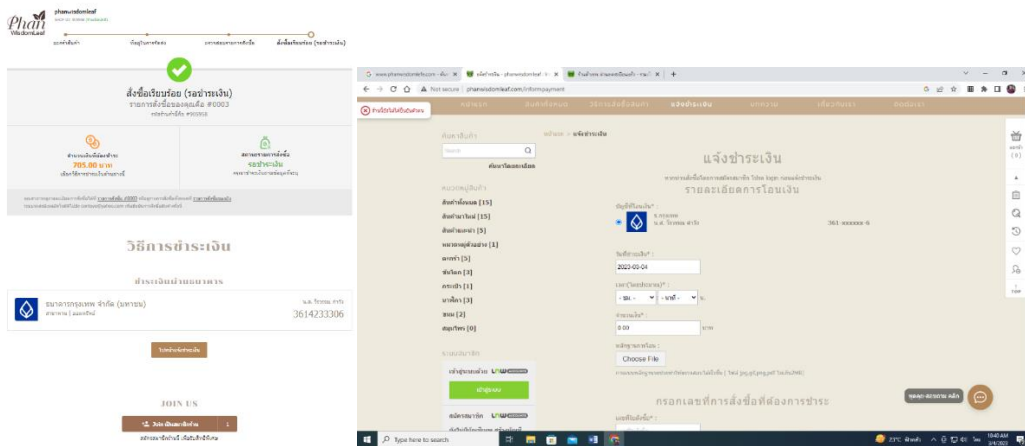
Phan WisdomLeaf

สั่งซื้อเรียบร้อย (รอชำระเงิน)

รายการสั่งซื้อของคุณคือ #0003

705.00 บาท

รอชำระเงิน

วิธีการชำระเงิน

ชำระเงินผ่านธนาคาร

ธนาคารกรุงเทพ จำกัด (มหาชน)

3614233306

JOIN US

Not secure | phanwisdomleaf.com/informpayment

แจ้งชำระเงิน

รายละเอียดการโอนเงิน

สินค้าทั้งหมด [15]

สินค้ามาใหม่ [15]

สินค้าแนะนำ [5]

ตะกร้า [5]

ชั้นวาง [3]

กระเป๋า [1]

นาฬิกา [3]

ชาม [2]

สมุนไพร [0]

361-xxxxxx-6

2022-03-04

0.00

Choose File

กรอกเลขที่การสั่งซื้อที่ต้องการชำระ

Type here to search

23°C

10:40 AM
3/4/2022